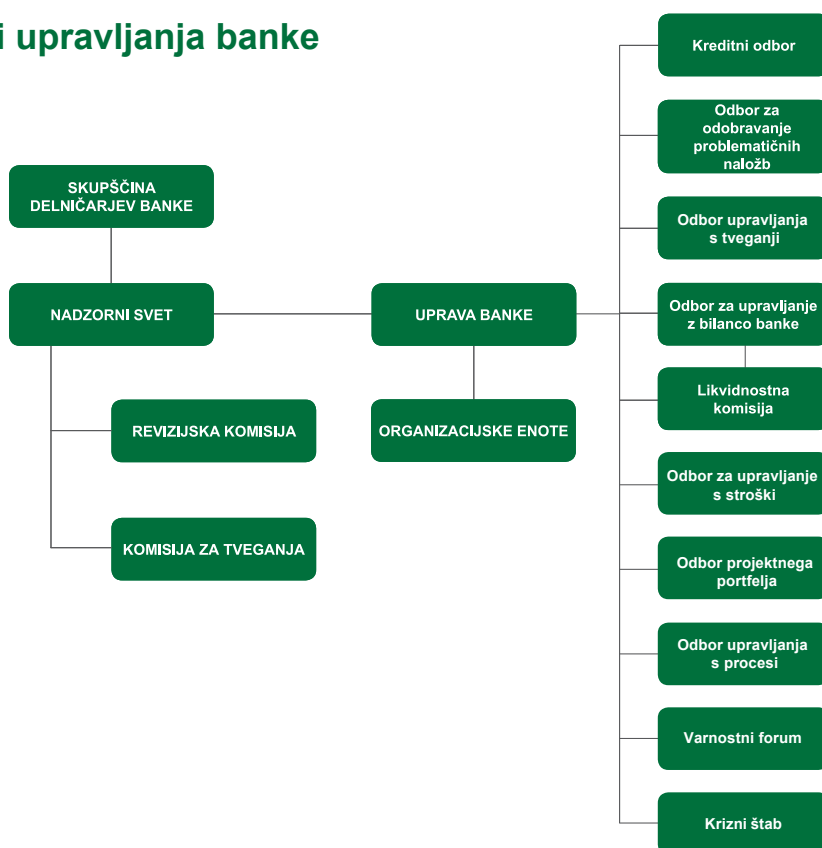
i upravljanja banke

SKUPŠČINA DELNIČARJEV BANKE

NADZORNI SVET

REVIZIJSKA KOMISIJA

KOMISIJA ZA TVEGANJA

UPRAVA BANKE

ORGANIZACIJSKE ENOTE

Kreditni odbor

Odbor za odobravanje problematičnih naložb

Odbor upravljanja s tveganji

Odbor za upravljanje z bilanco banke

Likvidnostna komisija

Odbor za upravljanje s stroški

Odbor projektnega portfelja

Odbor upravljanja s procesi

Varnostni forum

Krizni štab